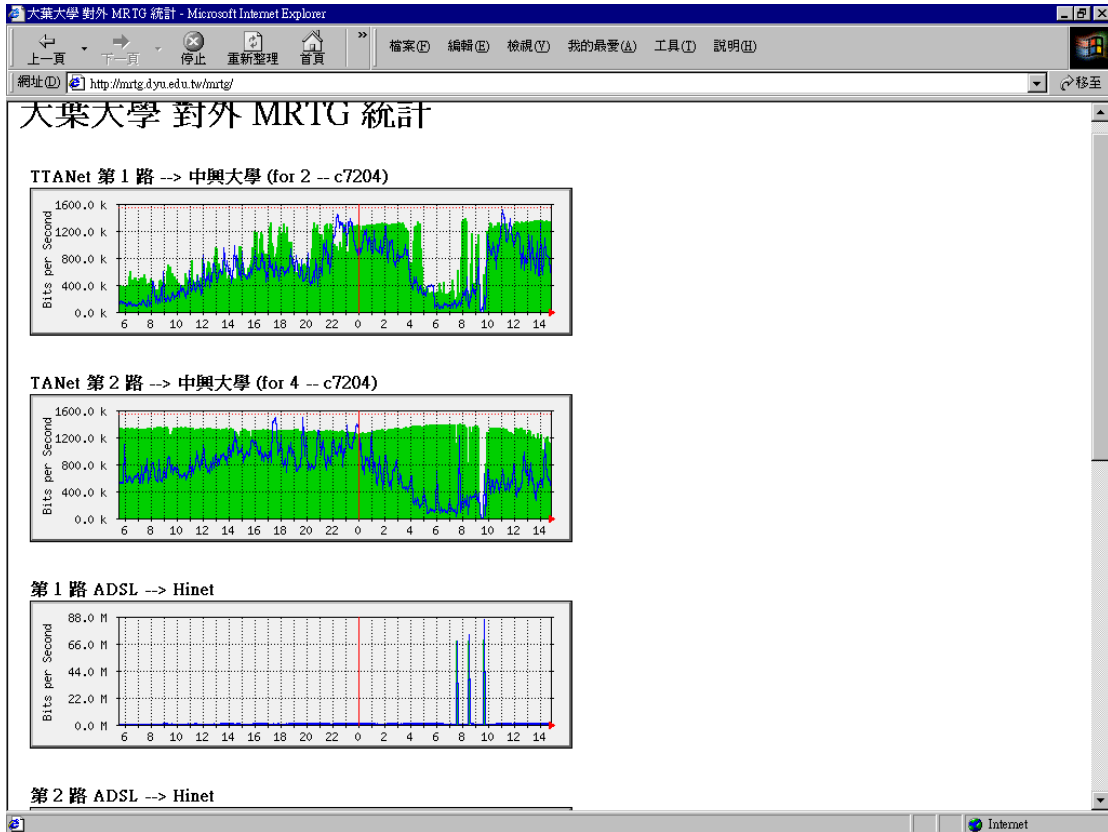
大葉大學 對外 MRTG 統計 - Microsoft Internet Explorer

上一頁 下一頁 停止 重新整理 首頁 » 檔案(F) 編輯(E) 檢視(V) 我的最愛(A) 工具(T) 說明(H)

網址(D) http://mrtg.dyu.edu.tw/mrtg/ 移至

大葉大學 對外 MRTG 統計

TTANet 第 1 路 --> 中興大學 (for 2 -- c7204)

1600.0 k
1200.0 k
800.0 k
400.0 k
0.0 k
Bits per Second
6 8 10 12 14 16 18 20 22 0 2 4 6 8 10 12 14

TANet 第 2 路 --> 中興大學 (for 4 -- c7204)

1600.0 k
1200.0 k
800.0 k
400.0 k
0.0 k
Bits per Second
6 8 10 12 14 16 18 20 22 0 2 4 6 8 10 12 14

第 1 路 ADSL --> Hinet

88.0 M
66.0 M
44.0 M
22.0 M
0.0 M
Bits per Second
6 8 10 12 14 16 18 20 22 0 2 4 6 8 10 12 14

第 2 路 ADSL --> Hinet

Internet